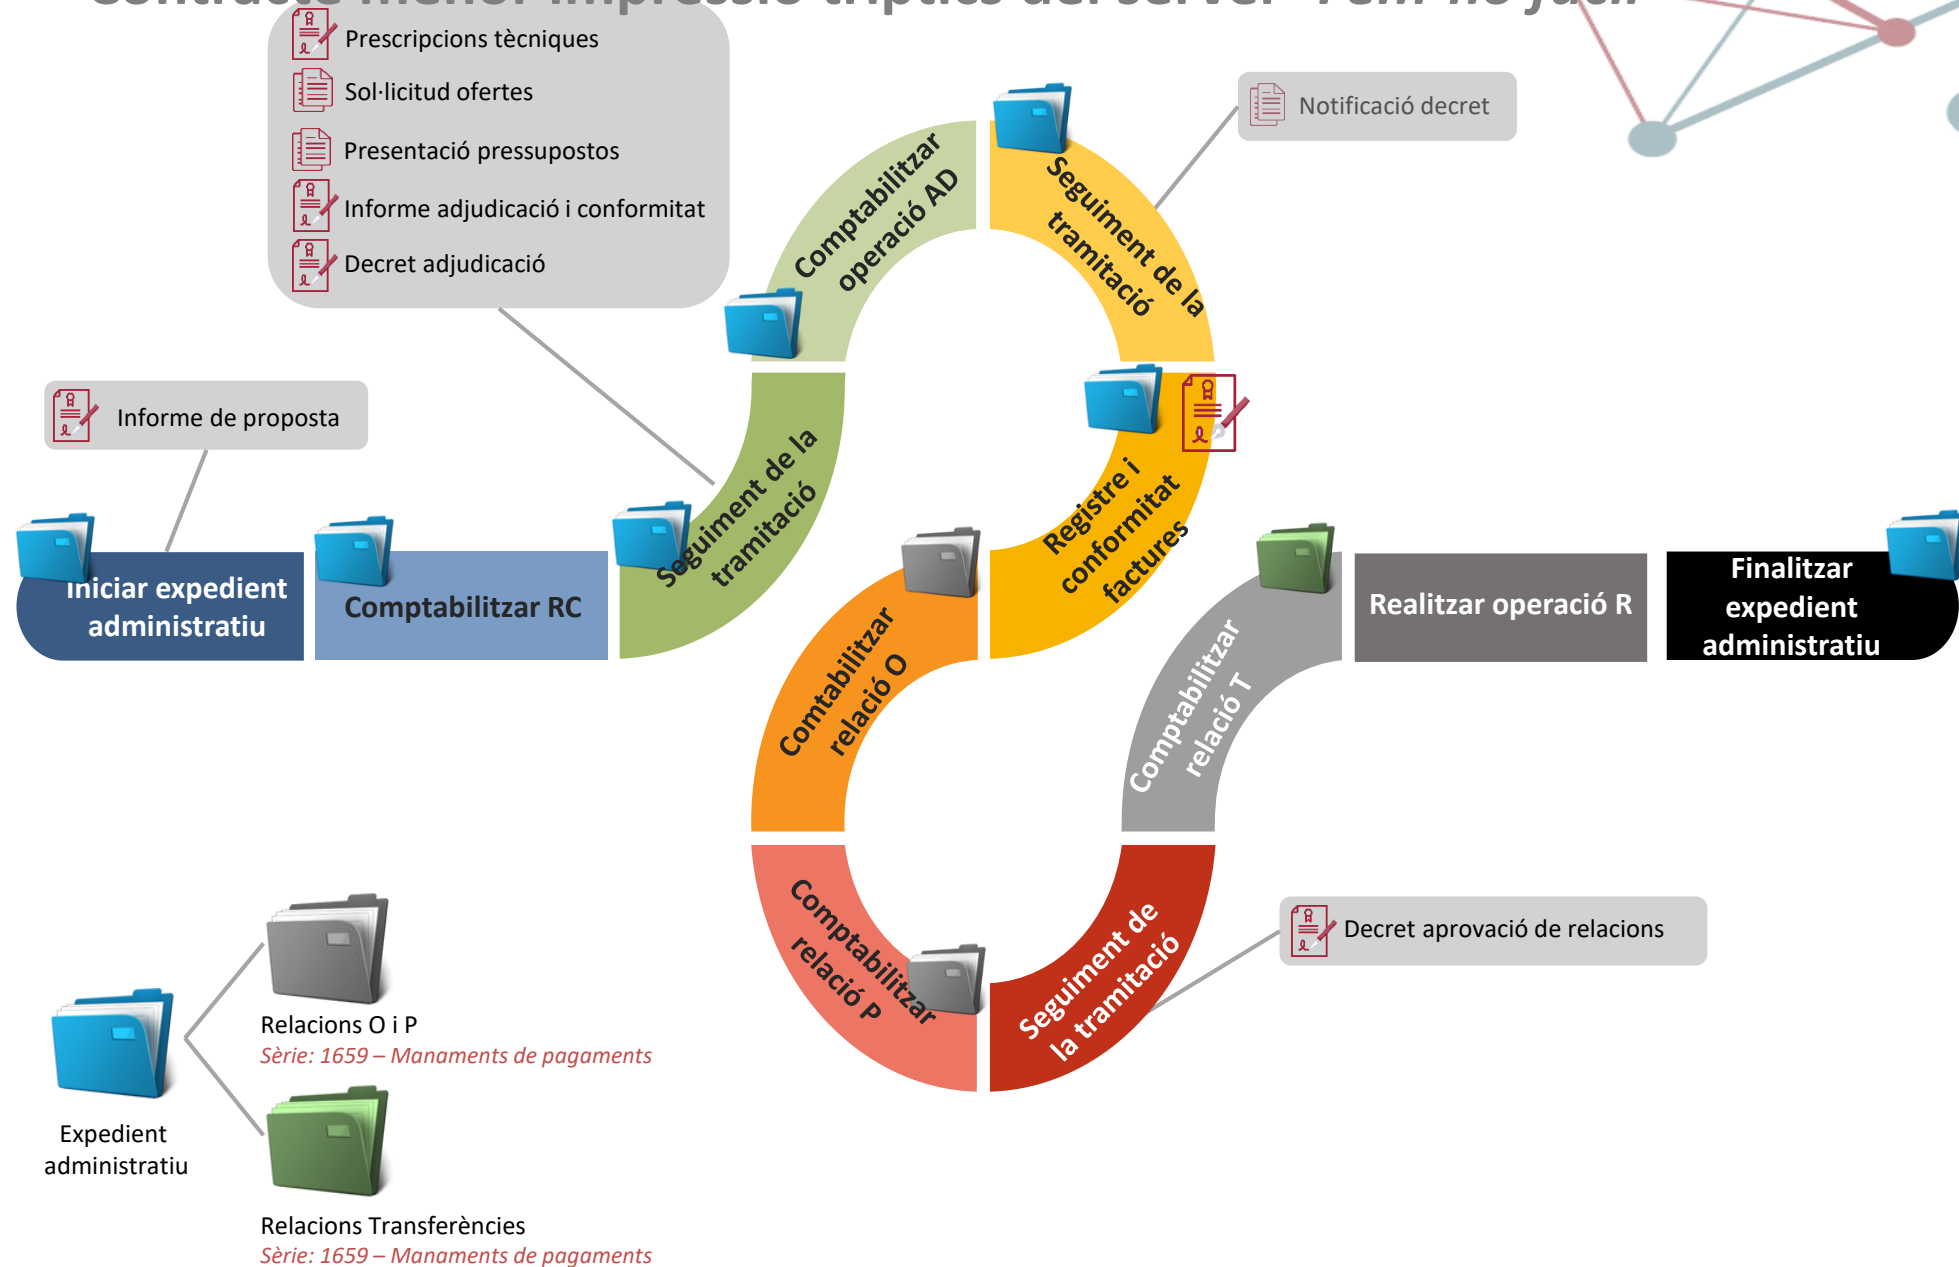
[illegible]

Prescripcions tècniques

Sol·licitud ofertes

Presentació pressupostos

Informe adjudicació i conformitat

Decret adjudicació

Notificació decret

Informe de proposta

Comptabilitzar operació AD

Seguiment de la tramitació

Iniciar expedient administratiu

Comptabilitzar RC

Seguiment de la tramitació

Registre i conformitat factures

Comtabilitzar relació O

Comptabilitzar relació T

Realitzar operació R

Finalitzar expedient administratiu

Comptabilitzar relació P

Seguiment de la tramitació

Decret aprovació de relacions

Relacions O i P
Sèrie: 1659 – Manaments de pagaments

Expedient administratiu

Relacions Transferències
Sèrie: 1659 – Manaments de pagaments